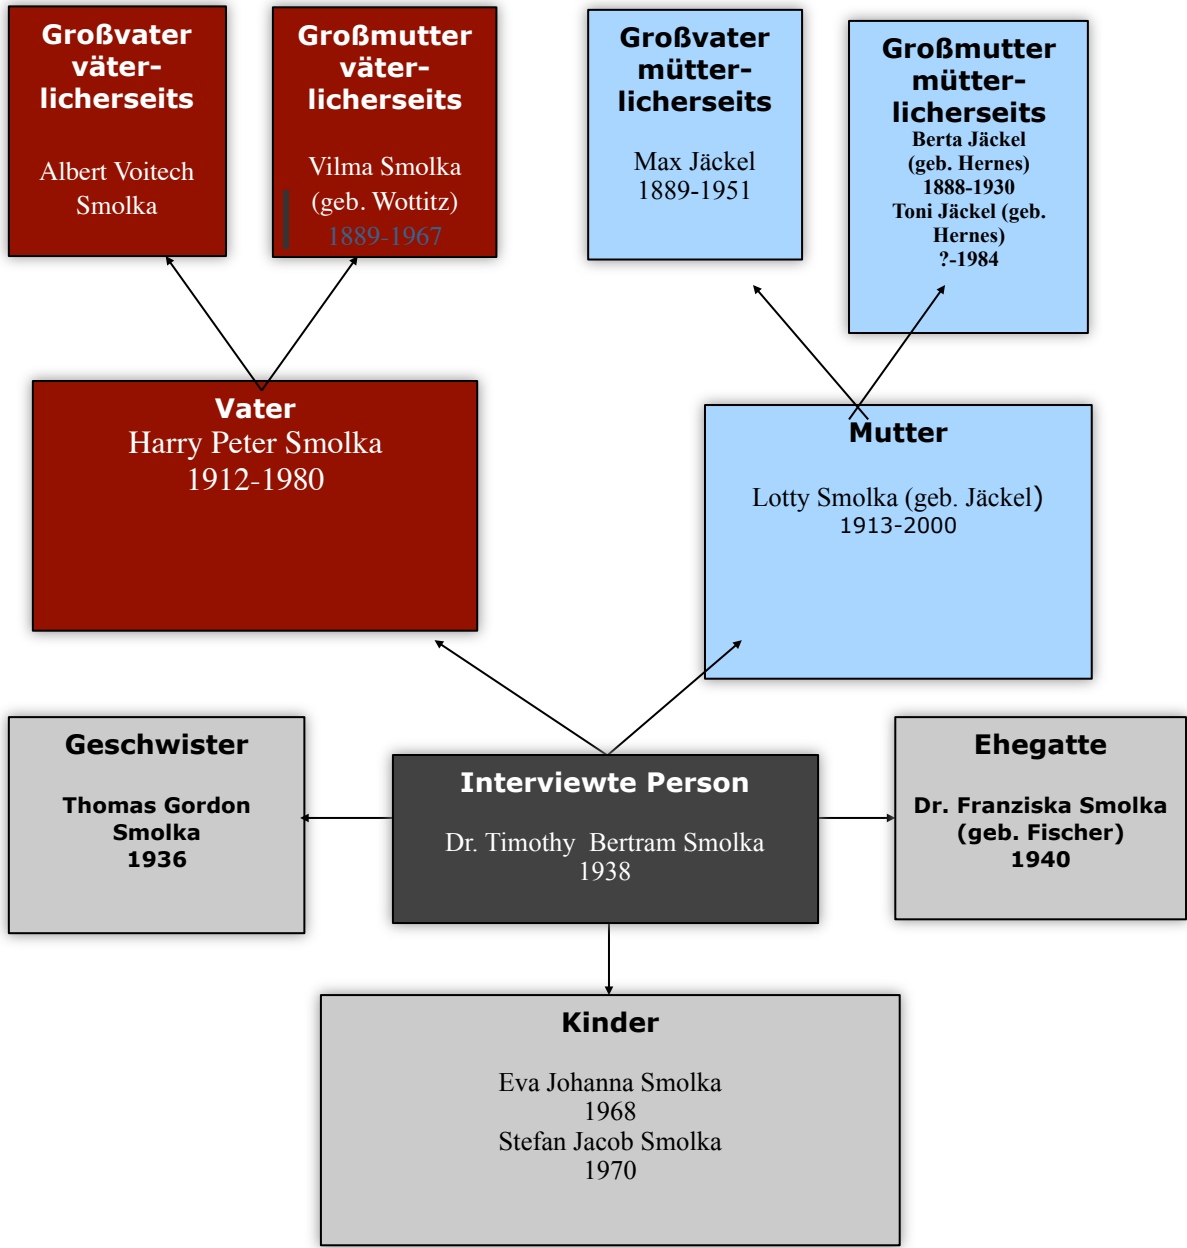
Großvater väterlicherseits

Albert Voitech Smolka

Großmutter väterlicherseits

Vilma Smolka (geb. Wottitz) 1889-1967

Großvater mütterlicherseits

Max Jäckel 1889-1951

Großmutter mütterlicherseits
Berta Jäckel (geb. Hernes) 1888-1930
Toni Jäckel (geb. Hernes) ?-1984

Vater
Harry Peter Smolka
1912-1980

Mutter

Lotty Smolka (geb. Jäckel)
1913-2000

Geschwister

Thomas Gordon Smolka
1936

Interviewte Person

Dr. Timothy Bertram Smolka
1938

Ehegatte

Dr. Franziska Smolka (geb. Fischer)
1940

Kinder

Eva Johanna Smolka
1968
Stefan Jacob Smolka
1970